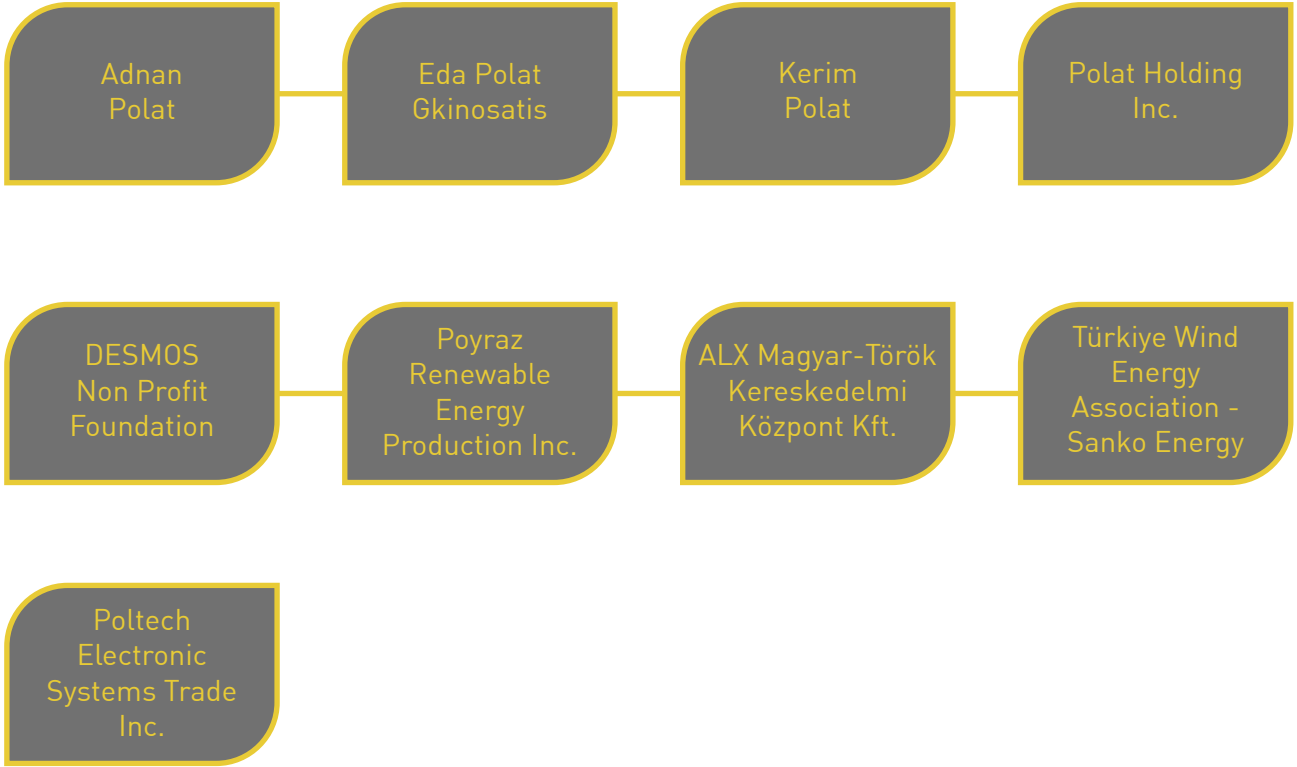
Adnan Polat

Eda Polat Gkinosatis

Kerim Polat

Polat Holding Inc.

DESMOS Non Profit Foundation

Poyraz Renewable Energy Production Inc.

ALX Magyar-Török Kereskedelmi Központ Kft.

Türkiye Wind Energy Association - Sanko Energy

Poltech Electronic Systems Trade Inc.